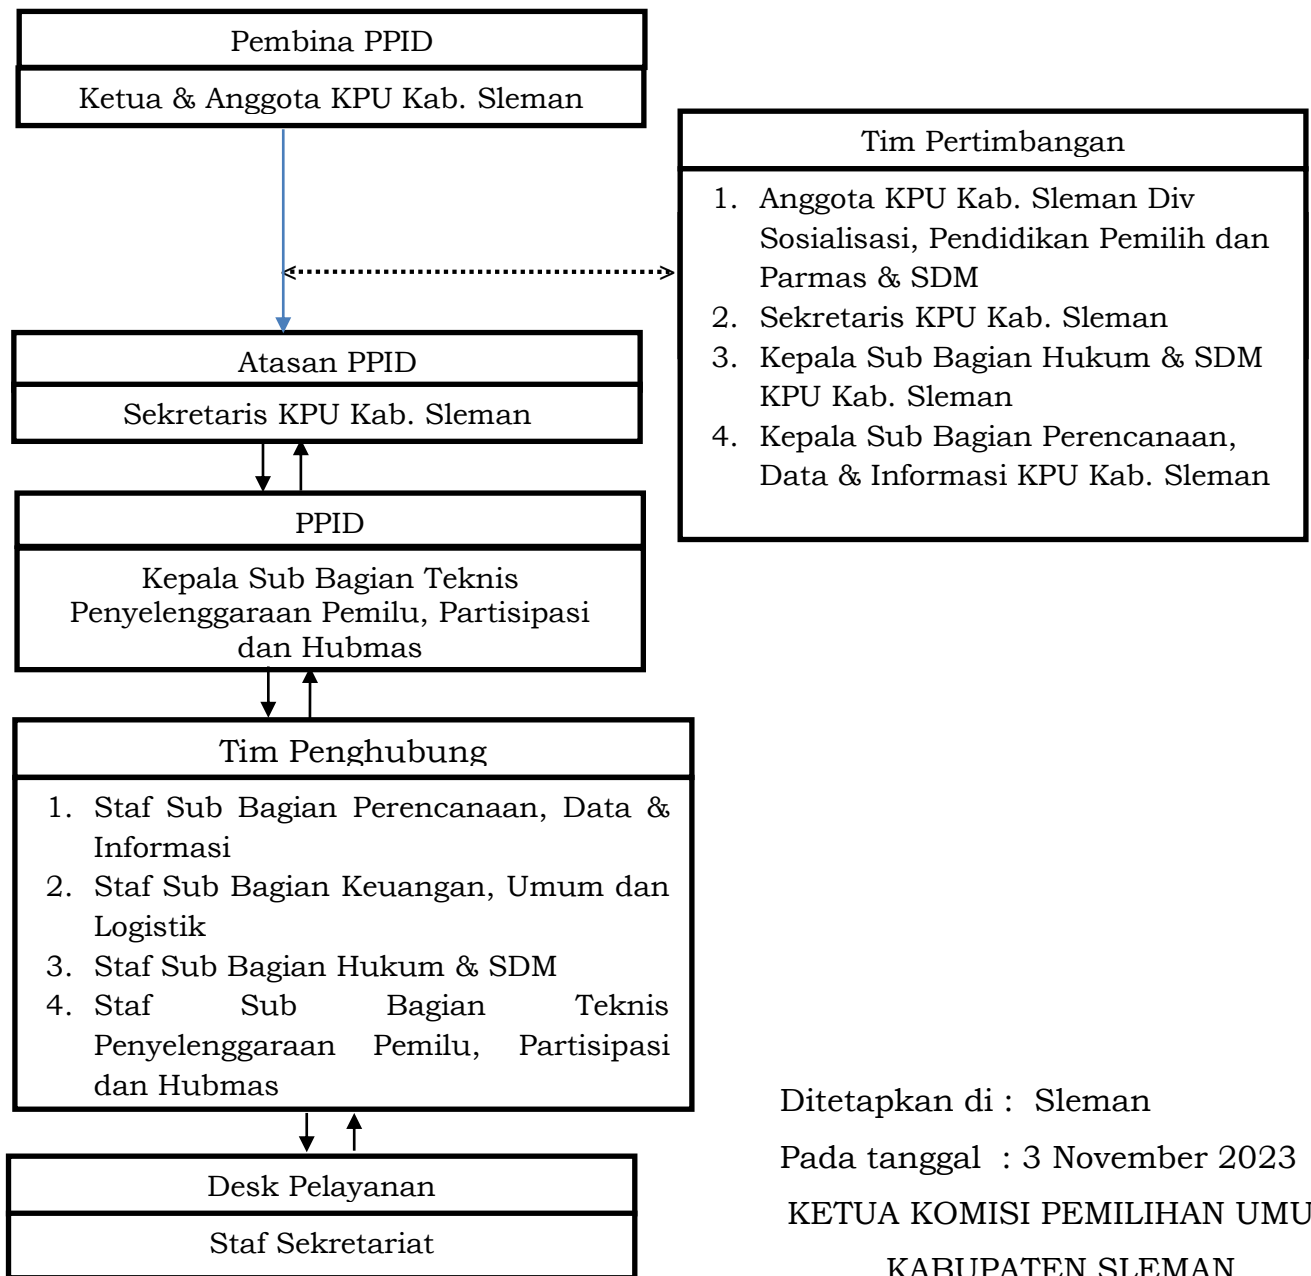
Pembina PPID

Ketua & Anggota KPU Kab. Sleman

Tim Pertimbangan

1. Anggota KPU Kab. Sleman Div Sosialisasi, Pendidikan Pemilih dan Parmas & SDM
2. Sekretaris KPU Kab. Sleman
3. Kepala Sub Bagian Hukum & SDM KPU Kab. Sleman
4. Kepala Sub Bagian Perencanaan, Data & Informasi KPU Kab. Sleman

Atasan PPID

Sekretaris KPU Kab. Sleman

PPID

Kepala Sub Bagian Teknis Penyelenggaraan Pemilu, Partisipasi dan Hubmas

Tim Penghubung

1. Staf Sub Bagian Perencanaan, Data & Informasi
2. Staf Sub Bagian Keuangan, Umum dan Logistik
3. Staf Sub Bagian Hukum & SDM
4. Staf Sub Bagian Teknis Penyelenggaraan Pemilu, Partisipasi dan Hubmas

Desk Pelayanan

Staf Sekretariat

Ditetapkan di : Sleman

Pada tanggal : 3 November 2023

KETUA KOMISI PEMILIHAN UMU

KABUPATEN SLEMAN